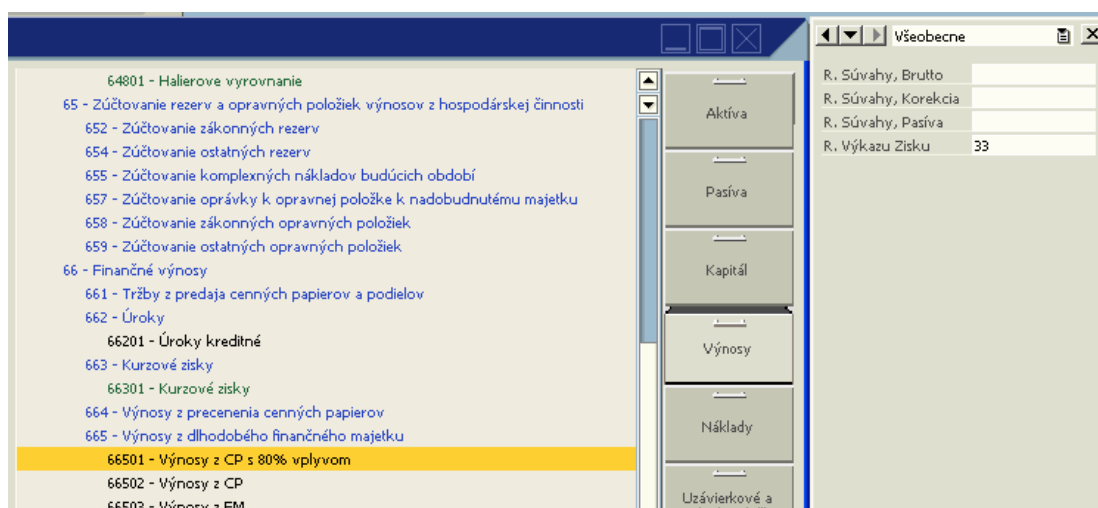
64801 - Halierove vyrovnanie
65 - Zúčtovanie rezerv a opravných položiek výnosov z hospodárskej činnosti
652 - Zúčtovanie zákonných rezerv
654 - Zúčtovanie ostatných rezerv
655 - Zúčtovanie komplexných nákladov budúcich období
657 - Zúčtovanie oprávky k opravnej položke k nadobudnutému majetku
658 - Zúčtovanie zákonných opravných položiek
659 - Zúčtovanie ostatných opravných položiek
66 - Finančné výnosy
661 - Tržby z predaja cenných papierov a podielov
662 - Úroky
66201 - Úroky kreditné
663 - Kurzové zisky
66301 - Kurzové zisky
664 - Výnosy z precenenia cenných papierov
665 - Výnosy z dlhodobého finančného majetku
66501 - Výnosy z CP s 80% vplyvom
66502 - Výnosy z CP
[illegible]

Aktíva
Pasíva
Kapitál
Výnosy
Náklady
Uzávierkové a

Všeobecne

| | |
|---|---|
| R. Súvahy, Brutto | |
| R. Súvahy, Korekcia | |
| R. Súvahy, Pasíva | |
| R. Výkazu Zisku | 33 |